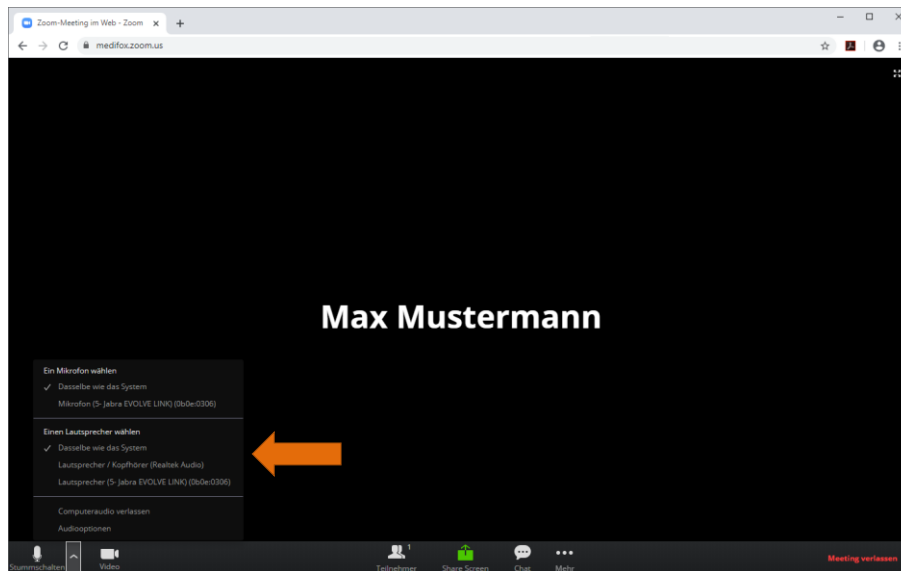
Zoom-Meeting im Web - Zoom ×

medifox.zoom.us

Max Mustermann

Ein Mikrofon wählen
✓ Dasselbe wie das System
Mikrofon (5- Jabra EVOLVE LINK) (0b0e:0306)

Einen Lautsprecher wählen
✓ Dasselbe wie das System
Lautsprecher / Kopfhörer (Realtek Audio)
Lautsprecher (5- Jabra EVOLVE LINK) (0b0e:0306)

Computeraudio verlassen
Audiooptionen

Stummschalten
Video
1
Teilnehmer
Share Screen
Chat
Mehr
Meeting verlassen